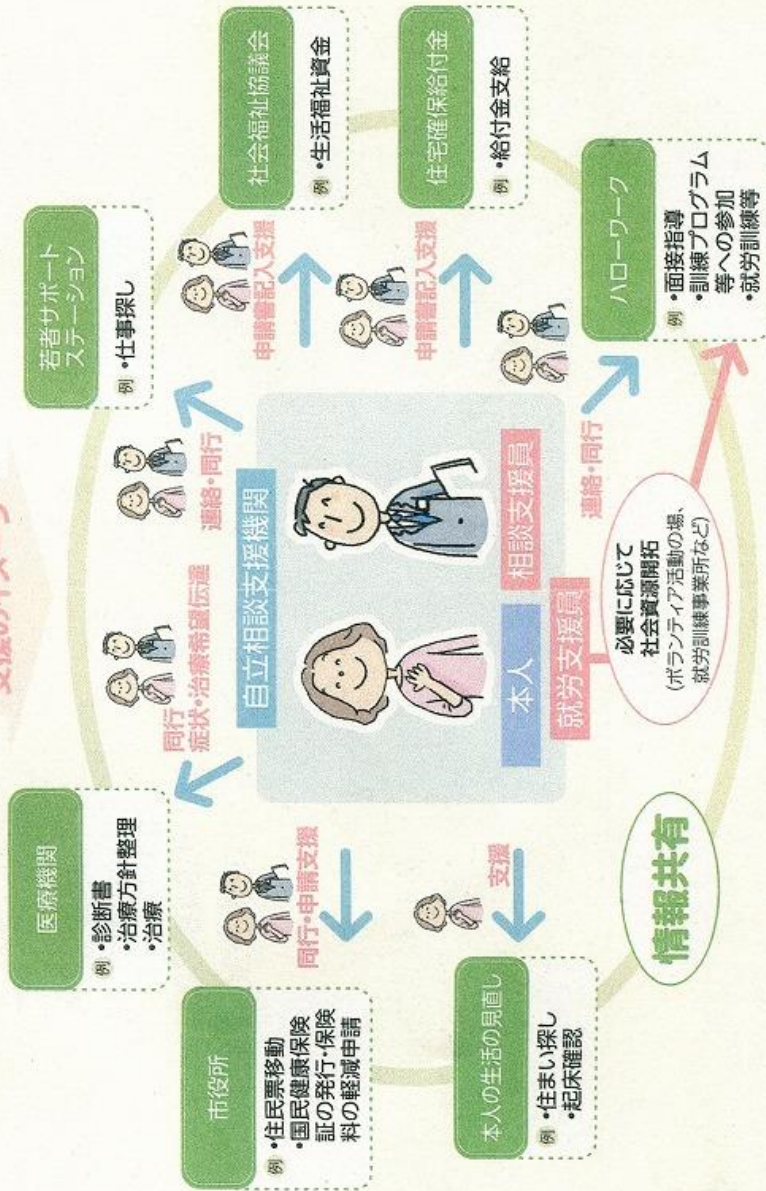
自立相談支援機関

本人

相談支援員

就労支援員

若者サポートステーション
例 •仕事探し

社会福祉協議会
例 •生活福祉資金

住宅確保給付金
例 •給付金支給

ハローワーク
例 •面接指導
•訓練プログラム等への参加
•就労訓練等

医療機関
例 •診断書
•治療方針整理
•治療

市役所
例 •住民票移動
•国民健康保険証の発行•保険料の軽減申請

本人の生活の見直し
例 •住まい探し
•起床確認

同行
症状•治療希望伝達

連絡•同行

申請書記入支援

申請書記入支援

連絡•同行

同行•申請支援

支援

必要に応じて
社会資源開拓
(ボランティア活動の場、就労訓練事業所など)

情報共有